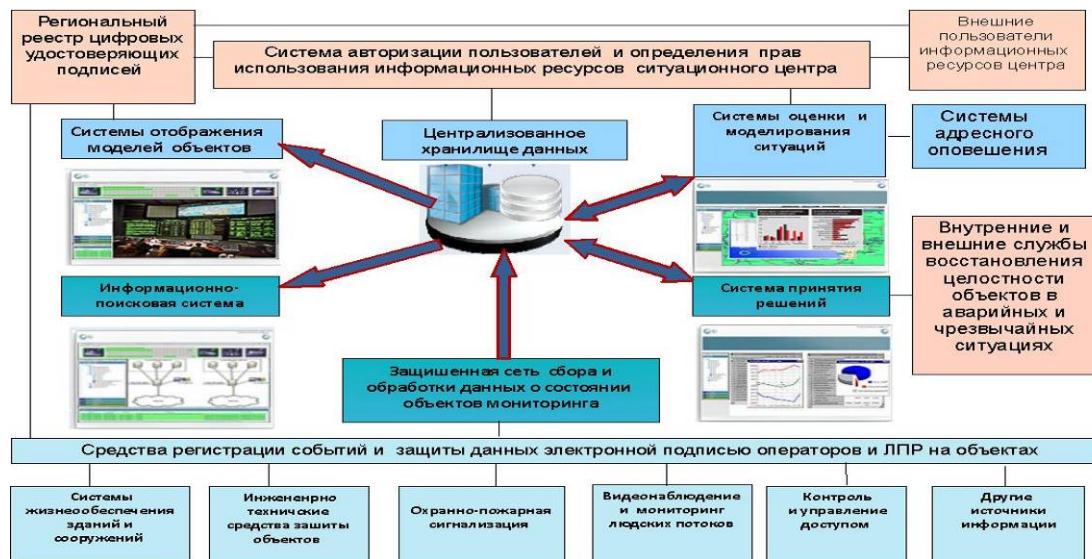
Региональный реестр цифровых удостоверяющих подписей

Система авторизации пользователей и определения прав использования информационных ресурсов ситуационного центра

Внешние пользователи информационных ресурсов центра

Системы отображения моделей объектов

Централизованное хранилище данных

Системы оценки и моделирования ситуаций

Системы адресного оповешения

Внутренние и внешние службы восстановления целостности объектов в аварийных и чрезвычайных ситуациях

Информационно-поисковая система

Система принятия решений

Защищенная сеть сбора и обработки данных о состоянии объектов мониторинга

Средства регистрации событий и защиты данных электронной подписью операторов и ЛПР на объектах

Системы жизнеобеспечения зданий и сооружений

Инжененрно технические средства зашиты объектов

Охранно-пожарная сигнализация

Видеонаблюдение и мониторинг людских потоков

Контроль и управление доступом

Другие источники информации